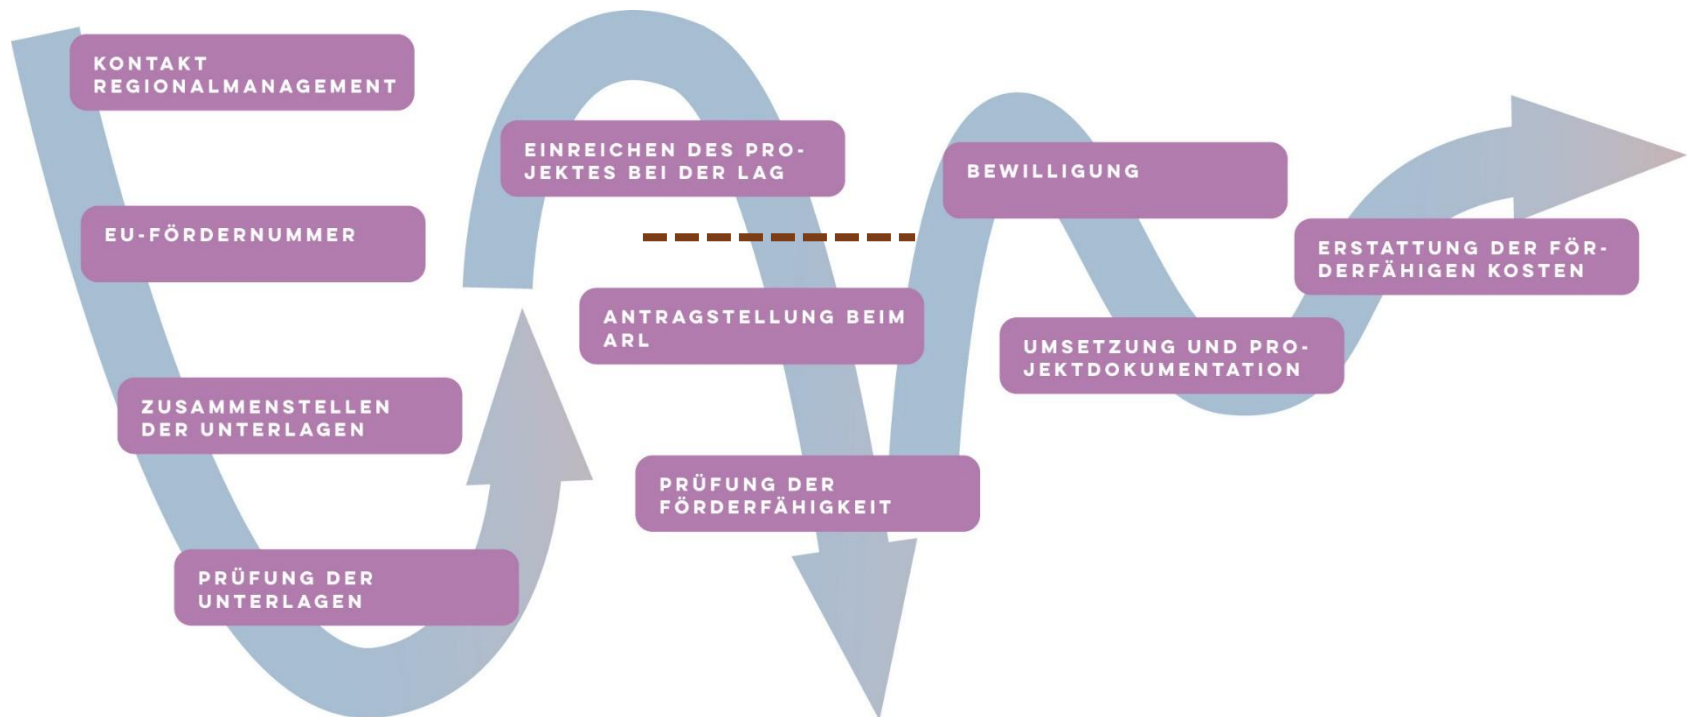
KONTAKT REGIONALMANAGEMENT

EU-FÖRDERNUMMER

ZUSAMMENSTELLEN DER UNTERLAGEN

PRÜFUNG DER UNTERLAGEN

EINREICHEN DES PROJEKTES BEI DER LAG

ANTRAGSTELLUNG BEIM ARL

PRÜFUNG DER FÖRDERFÄHIGKEIT

BEWILLIGUNG

UMSETZUNG UND PROJEKTDOKUMENTATION

ERSTATTUNG DER FÖRDERFÄHIGEN KOSTEN